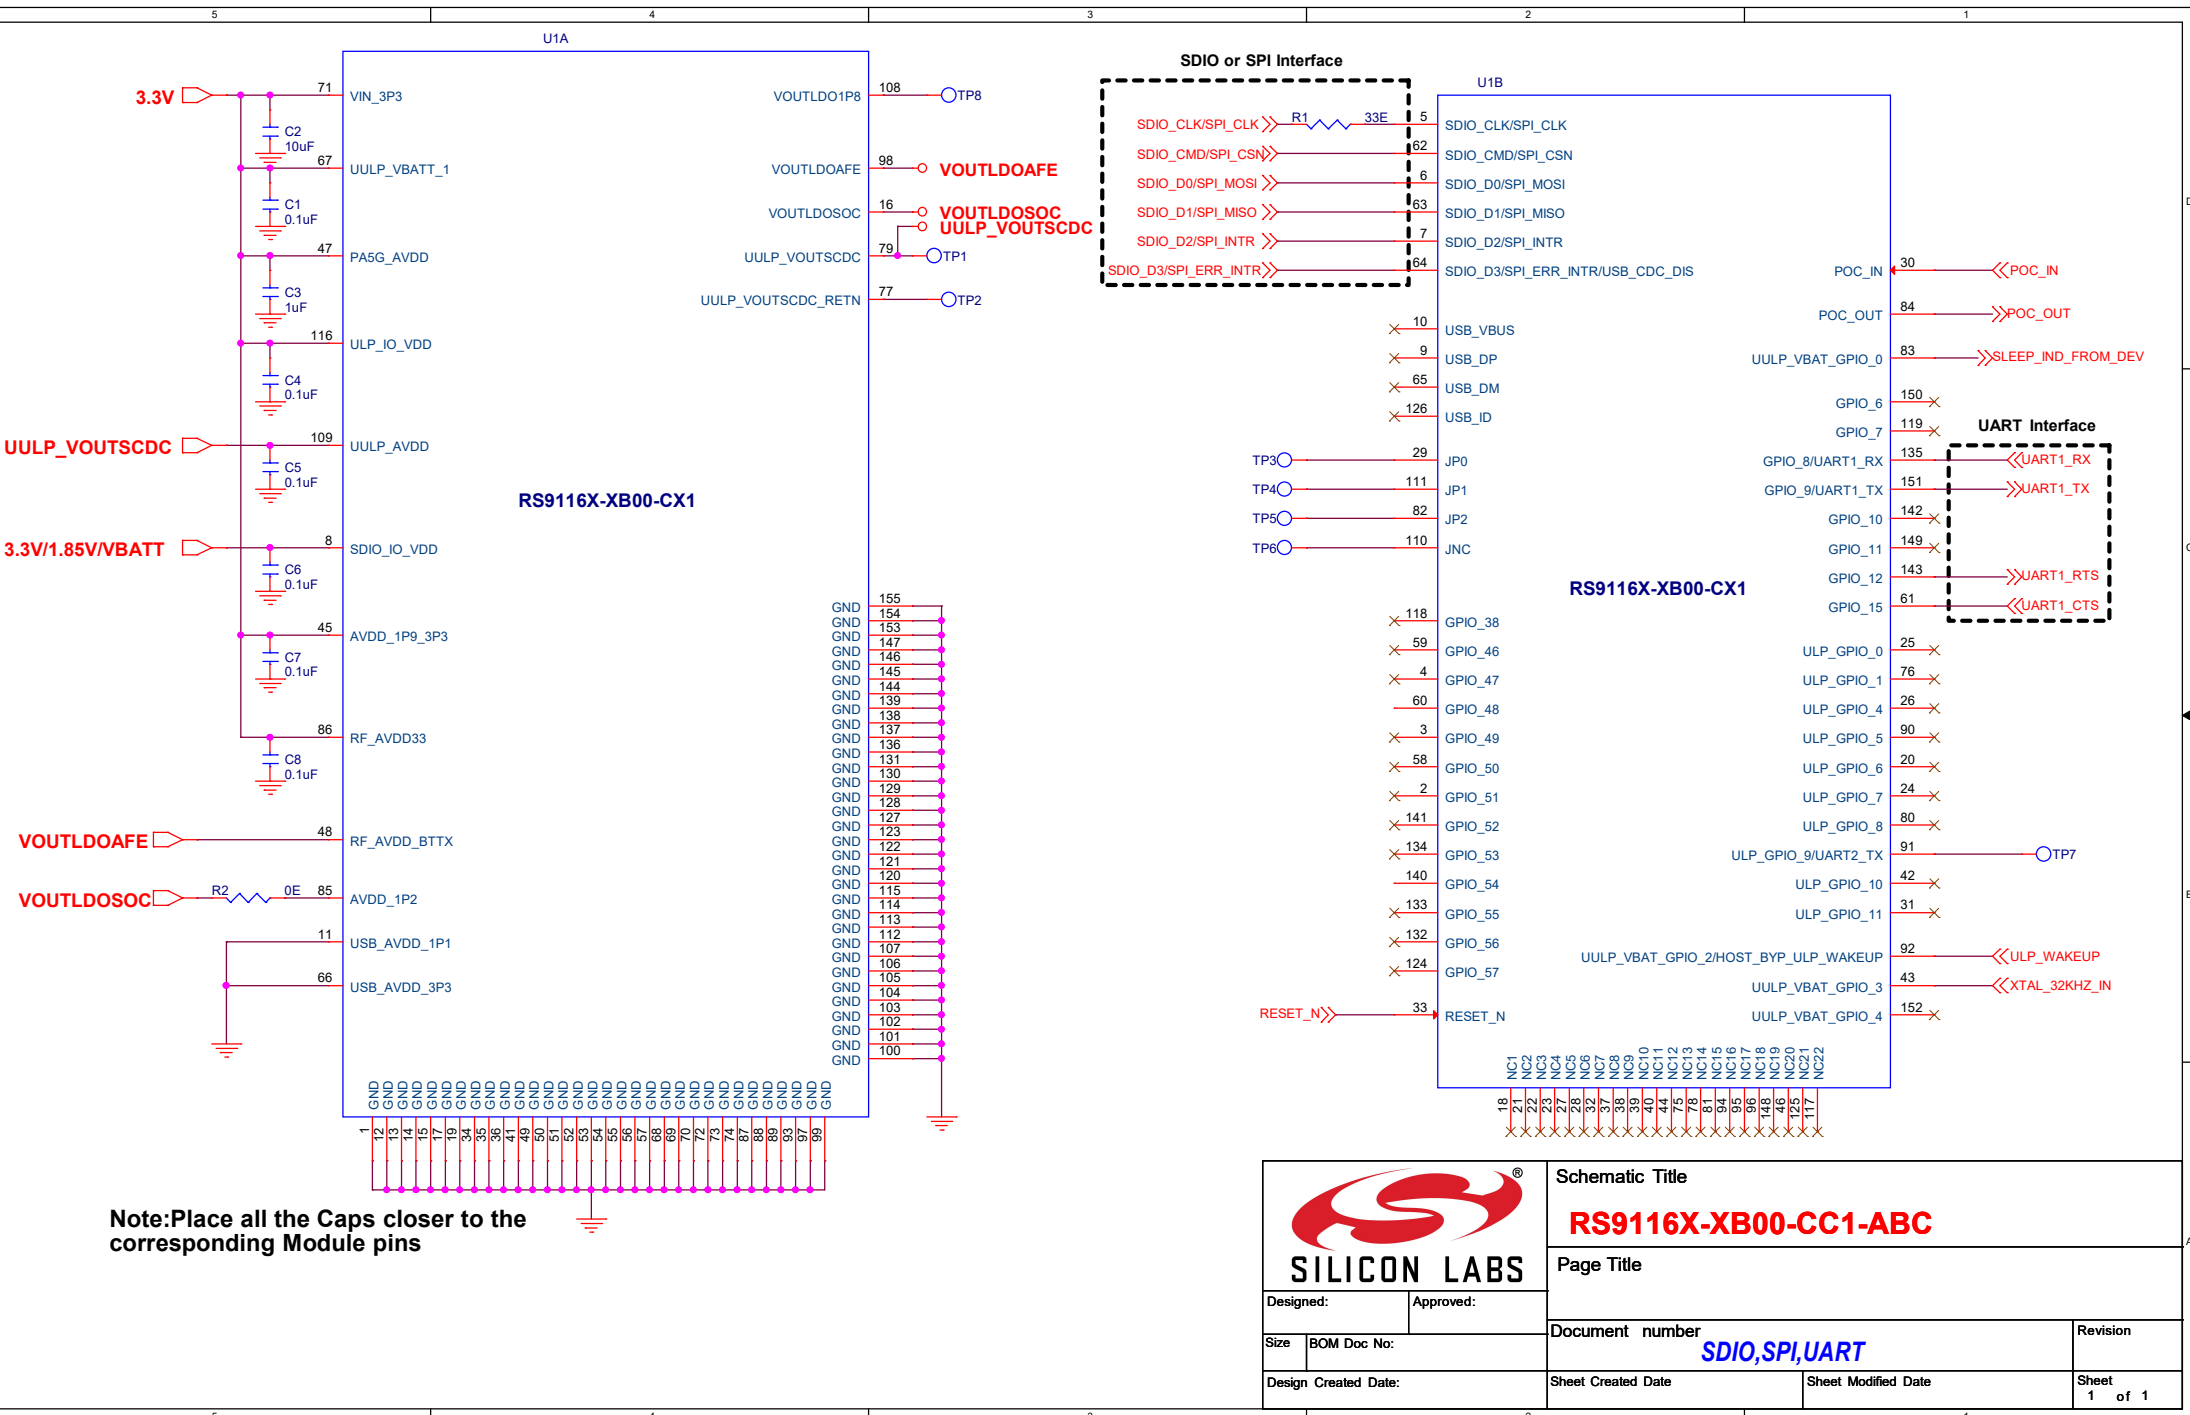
5 4 3 2 1

U1A

3.3V
71 VIN_3P3
C2 10uF
67 UULP_VBATT_1
C1 0.1uF
47 PA5G_AVDD
C3 1uF
116 ULP_IO_VDD
C4 0.1uF
UULP_VOUTSCDC
109 UULP_AVDD
C5 0.1uF
3.3V/1.85V/VBATT
8 SDIO_IO_VDD
C6 0.1uF
45 AVDD_1P9_3P3
C7 0.1uF
86 RF_AVDD33
C8 0.1uF
VOUTLDOAFE
48 RF_AVDD_BTTX
VOUTLDOSOC
R2 0E 85 AVDD_1P2
11 USB_AVDD_1P1
66 USB_AVDD_3P3

VOUTLDO1P8 108 TP8
VOUTLDOAFE 98 VOUTLDOAFE
VOUTLDOSOC 16 VOUTLDOSOC
UULP_VOUTSCDC
UULP_VOUTSCDC 79 TP1
UULP_VOUTSCDC_RETN 77 TP2

RS9116X-XB00-CX1

GND 155 154 153 147 146 145 144 139 138 137 136 131 130 129 128 127 123 122 121 120 115 114 113 112 107 106 105 104 103 102 101 100

GND 1 12 13 14 15 17 19 34 35 36 41 49 50 51 52 53 54 55 56 57 68 69 70 72 73 74 87 88 89 93 97 99

Note:Place all the Caps closer to the corresponding Module pins

SDIO or SPI Interface
SDIO_CLK/SPI_CLK R1 33E 5
SDIO_CMD/SPI_CSN 62
SDIO_D0/SPI_MOSI 6
SDIO_D1/SPI_MISO 63
SDIO_D2/SPI_INTR 7
SDIO_D3/SPI_ERR_INTR 64

U1B
SDIO_CLK/SPI_CLK
SDIO_CMD/SPI_CSN
SDIO_D0/SPI_MOSI
SDIO_D1/SPI_MISO
SDIO_D2/SPI_INTR
SDIO_D3/SPI_ERR_INTR/USB_CDC_DIS
10 USB_VBUS
9 USB_DP
65 USB_DM
126 USB_ID
TP3 29 JP0
TP4 111 JP1
TP5 82 JP2
TP6 110 JNC
118 GPIO_38
59 GPIO_46
4 GPIO_47
60 GPIO_48
3 GPIO_49
58 GPIO_50
2 GPIO_51
141 GPIO_52
134 GPIO_53
140 GPIO_54
133 GPIO_55
132 GPIO_56
124 GPIO_57
RESET_N 33 RESET_N

RS9116X-XB00-CX1

POC_IN 30 POC_IN
POC_OUT 84 POC_OUT
UULP_VBAT_GPIO_0 83 SLEEP_IND_FROM_DEV
GPIO_6 150
GPIO_7 119
UART Interface
GPIO_8/UART1_RX 135 UART1_RX
GPIO_9/UART1_TX 151 UART1_TX
GPIO_10 142
GPIO_11 149
GPIO_12 143 UART1_RTS
GPIO_15 61 UART1_CTS
ULP_GPIO_0 25
ULP_GPIO_1 76
ULP_GPIO_4 26
ULP_GPIO_5 90
ULP_GPIO_6 20
ULP_GPIO_7 24
ULP_GPIO_8 80
ULP_GPIO_9/UART2_TX 91 TP7
ULP_GPIO_10 42
ULP_GPIO_11 31
UULP_VBAT_GPIO_2/HOST_BYP_ULP_WAKEUP 92 ULP_WAKEUP
UULP_VBAT_GPIO_3 43 XTAL_32KHZ_IN
UULP_VBAT_GPIO_4 152

NC1 NC2 NC3 NC4 NC5 NC6 NC7 NC8 NC9 NC10 NC11 NC12 NC13 NC14 NC15 NC16 NC17 NC18 NC19 NC20 NC21 NC22
18 21 22 23 27 28 32 37 38 39 40 44 75 78 81 94 95 96 148 46 125 117

SILICON LABS
Schematic Title
RS9116X-XB00-CC1-ABC
Page Title
Designed: Approved:
Document number
SDIO,SPI,UART
Revision
Size BOM Doc No:
Design Created Date: Sheet Created Date Sheet Modified Date Sheet 1 of 1